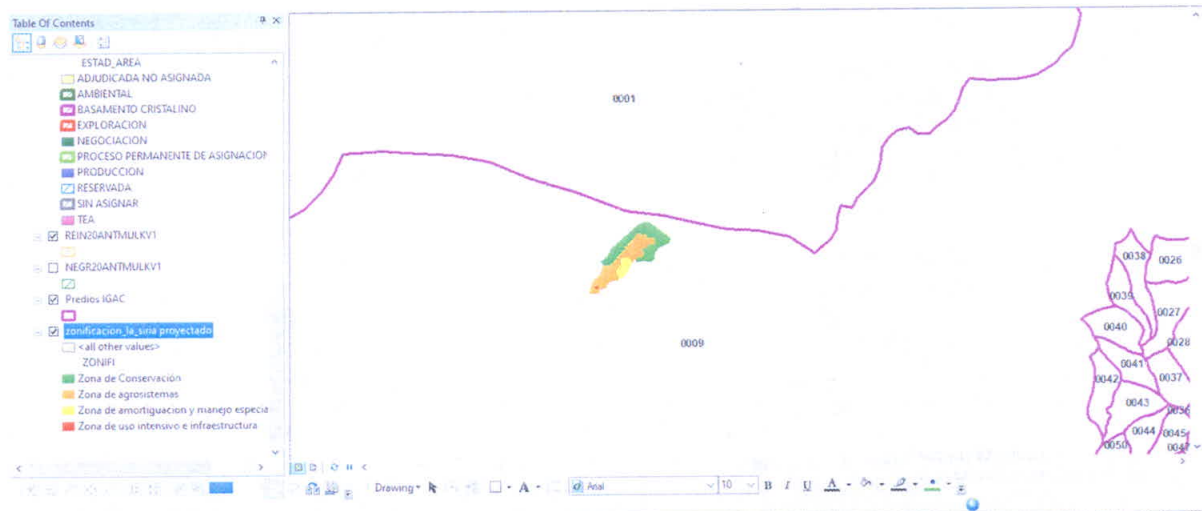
Table Of Contents

ESTAD_AREA
ADJUDICADA NO ASIGNADA
AMBIENTAL
BASAMENTO CRISTALINO
EXPLORACION
NEGOCIACION
PROCESO PERMANENTE DE ASIGNACION
PRODUCCION
RESERVADA
SIN ASIGNAR
TEA
REIN20ANTMULKV1
NEGR20ANTMULKV1
Predios IGAC
zonificacion_la_siria proyectado
<all other values>
ZONIFI
Zona de Conservación
Zona de agrosistemas
Zona de amortiguacion y manejo especia
Zona de uso intensivo e infraestructura

0001
0009
0038
0026
0039
0027
0040
0028
0041
0042
0037
0043
0036
0044
0045
0050
0047

Drawing
Arial
10
B
I
U
A